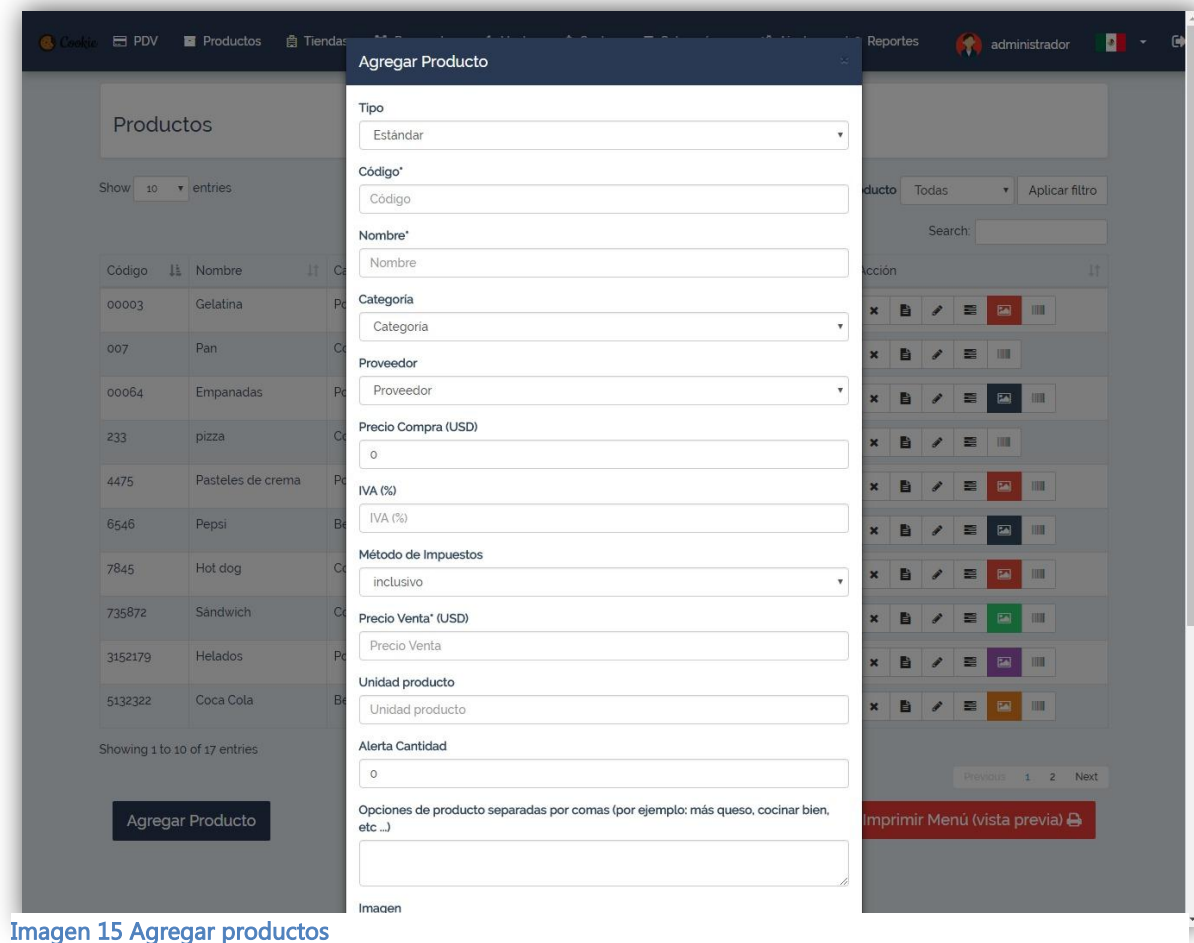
Cookie PDV Productos Tiendas Reportes administrador

Productos

Show 10 entries

Código Nombre

| Código | Nombre |
|---|---|
| 00003 | Gelatina |
| 007 | Pan |
| 00064 | Empanadas |
| 233 | pizza |
| 4475 | Pasteles de crema |
| 6546 | Pepsi |
| 7845 | Hot dog |
| 735872 | Sándwich |
| 3152179 | Helados |
| 5132322 | Coca Cola |

Showing 1 to 10 of 17 entries

Agregar Producto

ducto Todas Aplicar filtro

Search:

Acción

Previous 1 2 Next

Imprimir Menú (vista previa)

Agregar Producto

Tipo
Estándar

Código*
Código

Nombre*
Nombre

Categoria
Categoria

Proveedor
Proveedor

Precio Compra (USD)
0

IVA (%)
IVA (%)

Método de Impuestos
inclusivo

Precio Venta* (USD)
Precio Venta

Unidad producto
Unidad producto

Alerta Cantidad
0

Opciones de producto separadas por comas (por ejemplo: más queso, cocinar bien, etc ...)

Imagen

Imagen 15 Agregar productos